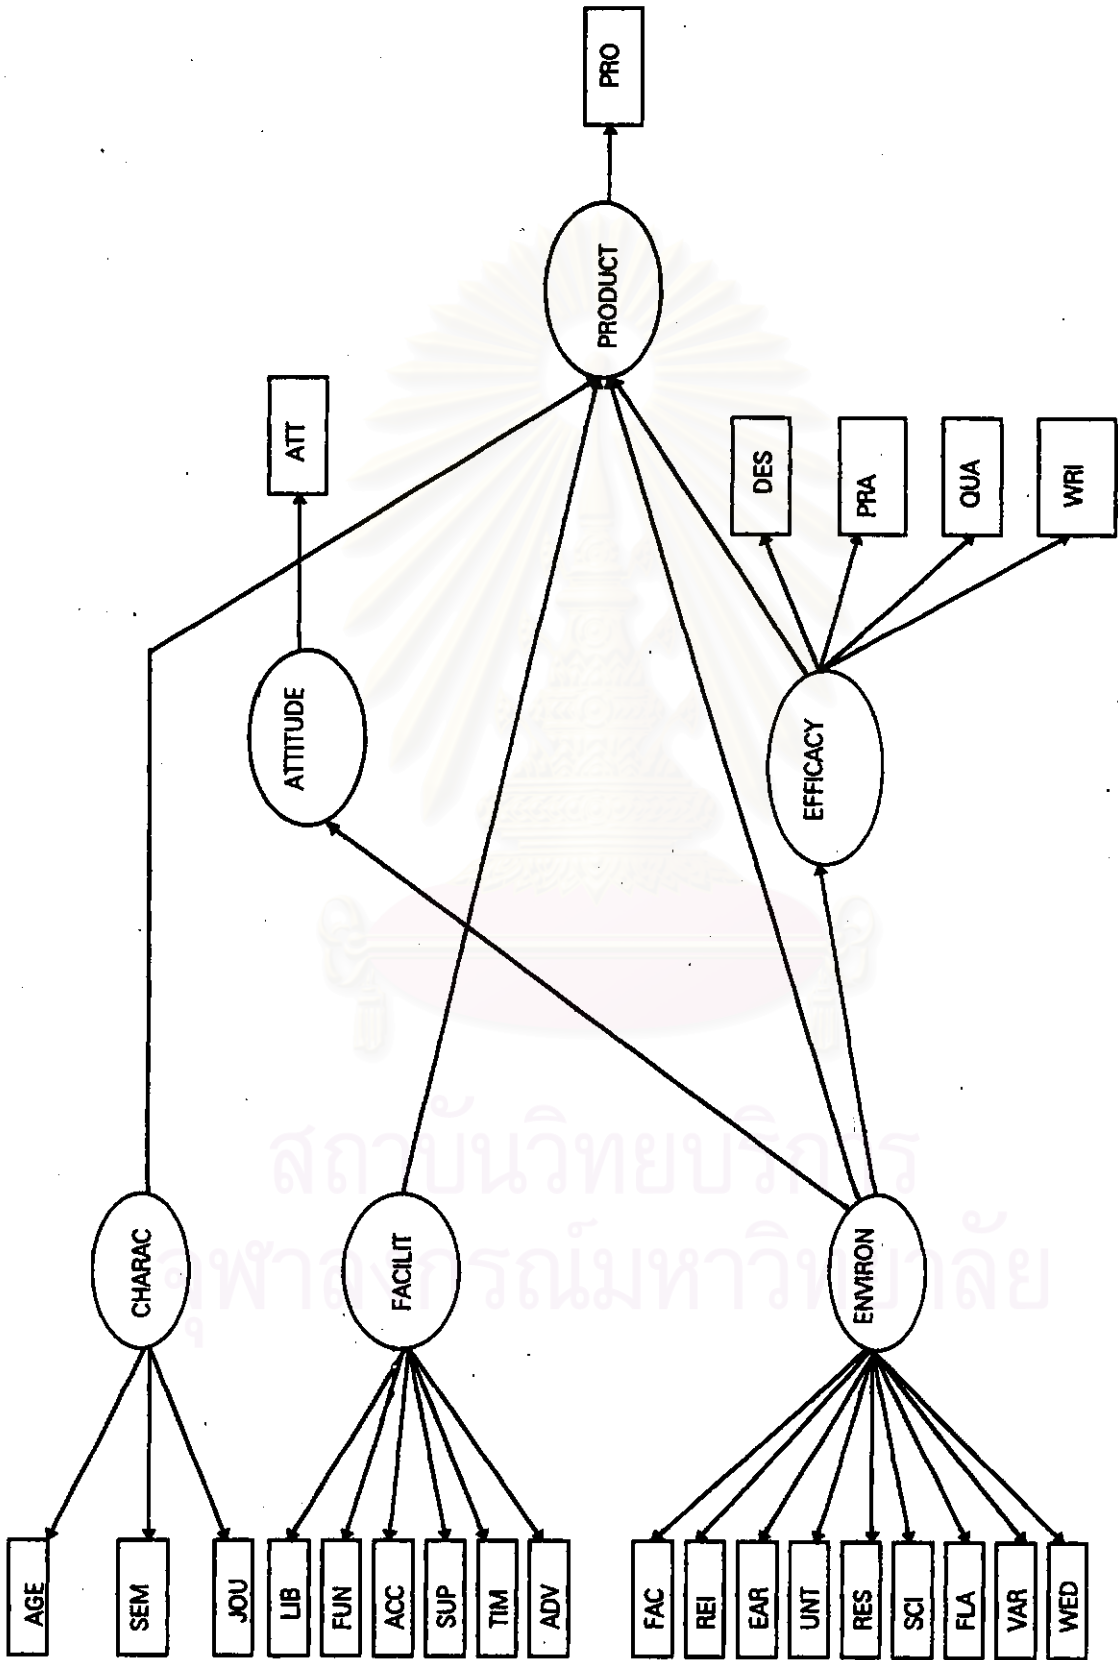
PRO

PRODUCT

ATT

ATTITUDE

DES

PRA

QUA

WRI

EFFICACY

CHARAC

FACILIT

ENVIRON

AGE

SEM

JOU

LIB

FUN

ACC

SUP

TIM

ADV

FAC

REI

EAR

UNT

RES

SCI

FLA

VAR

WED

สถาบันวิทยบริการ
จุฬาลงกรณ์มหาวิทยาลัย